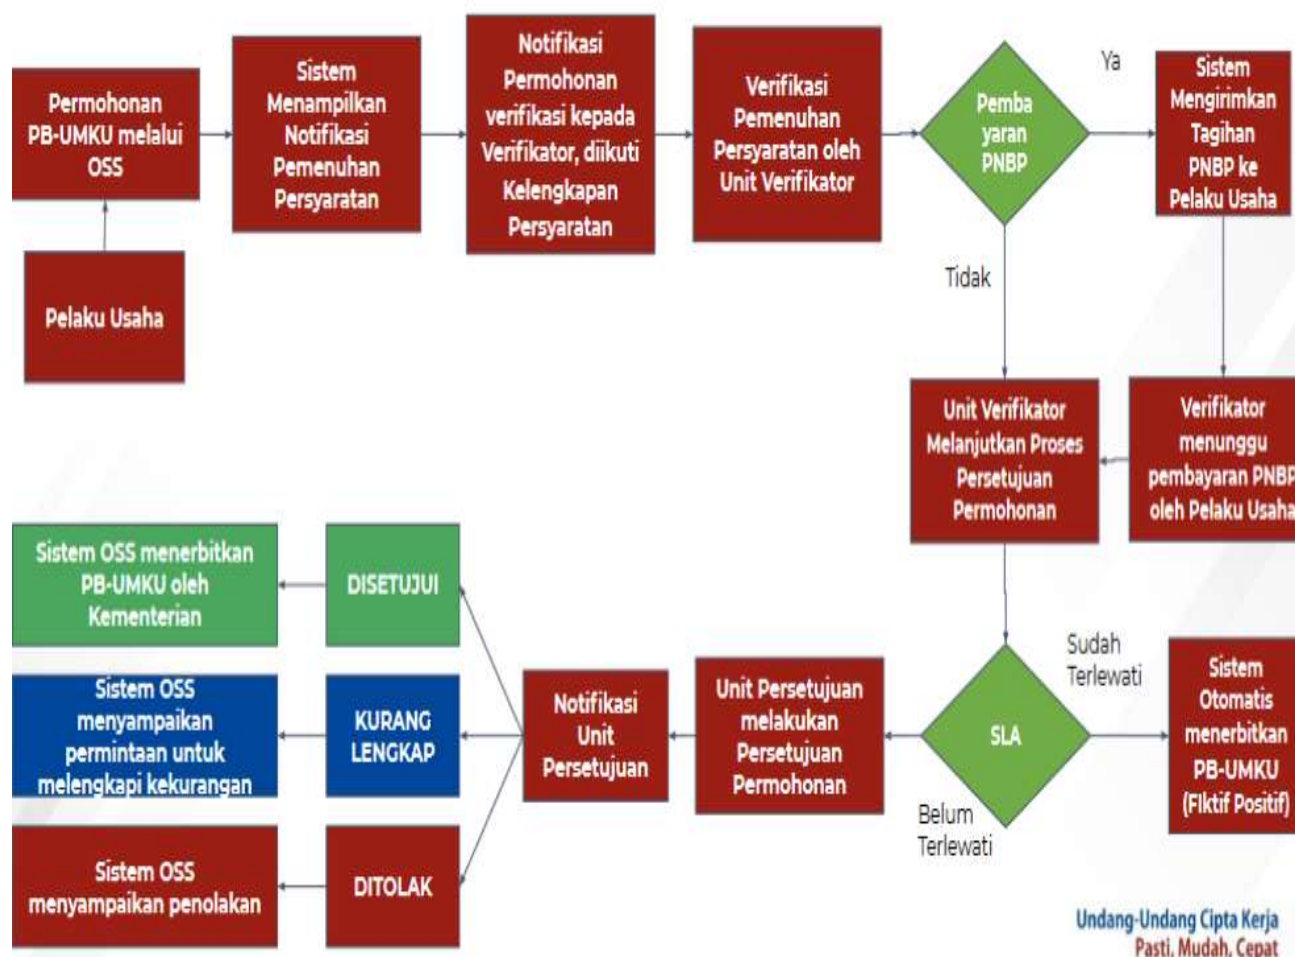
Permohonan PB-UMKU melalui OSS

Pelaku Usaha

Sistem Menampilkan Notifikasi Pemenuhan Persyaratan

Notifikasi Permohonan verifikasi kepada Verifikator, diikuti Kelengkapan Persyaratan

Verifikasi Pemenuhan Persyaratan oleh Unit Verifikator

Pembayaran PNBP

Ya

Sistem Mengirimkan Tagihan PNBP ke Pelaku Usaha

Tidak

Unit Verifikator Melanjutkan Proses Persetujuan Permohonan

Verifikator menunggu pembayaran PNBP oleh Pelaku Usaha

SLA

Sudah Terlewati

Sistem Otomatis menerbitkan PB-UMKU (Fiktif Positif)

Belum Terlewati

Unit Persetujuan melakukan Persetujuan Permohonan

Notifikasi Unit Persetujuan

DISETUJUI

Sistem OSS menerbitkan PB-UMKU oleh Kementerian

KURANG LENGKAP

Sistem OSS menyampaikan permintaan untuk melengkapi kekurangan

DITOLAK

Sistem OSS menyampaikan penolakan

Undang-Undang Cipta Kerja
Pasti, Mudah, Cepat